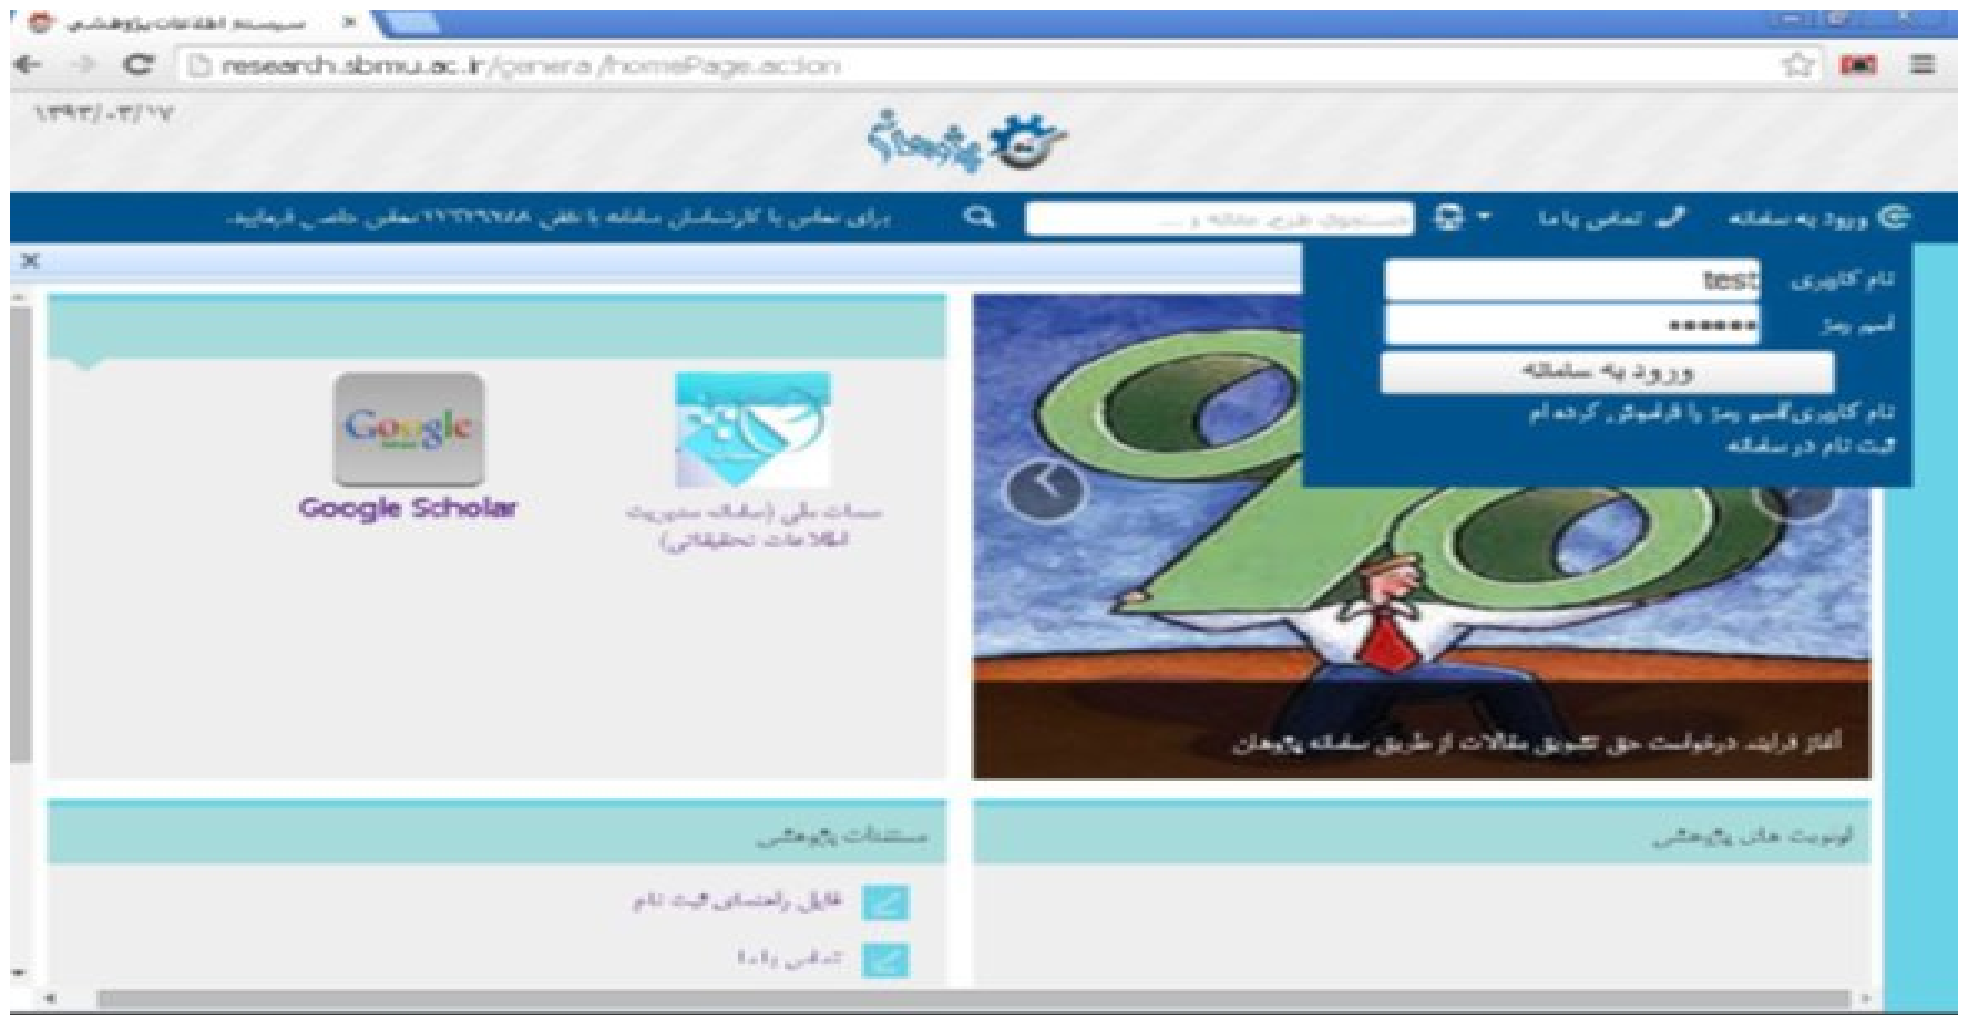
سیستم اطلاعات پژوهشی

research.sbmu.ac.ir/general/homePage.action

۱۳۹۳/۰۳/۲۷

پژوهان

ورود به سامانه

تماس با ما

جستجوی طرح، مقاله و ...

برای تماس با کارشناسان سامانه با تلفن ۲۲۴۳۹۹۸۸ تماس حاصل فرمایید.

نام کاربری

test

کلمه رمز

••••••

ورود به سامانه

نام کاربری/کلمه رمز را فراموش کرده ام

ثبت نام در سامانه

سمات ملی (سامانه مدیریت اطلاعات تحقیقاتی)

Google

Google Scholar

آغاز فرایند درخواست حق تشویق مقالات از طریق سامانه پژوهان

اولویت های پژوهشی

مستندات پژوهشی

فایل راهنمای ثبت نام

تماس با ما